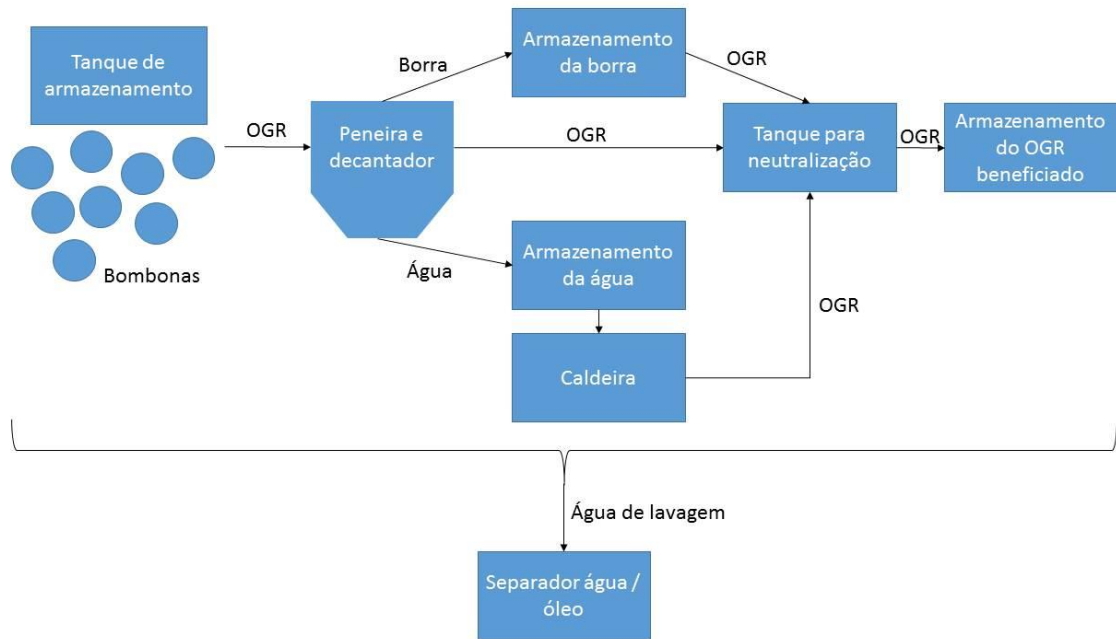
Tanque de armazenamento

Bombonas

OGR

Peneira e decantador

Borra

Armazenamento da borra

OGR

OGR

Tanque para neutralização

OGR

Armazenamento do OGR beneficiado

Água

Armazenamento da água

Caldeira

OGR

Água de lavagem

Separador água / óleo